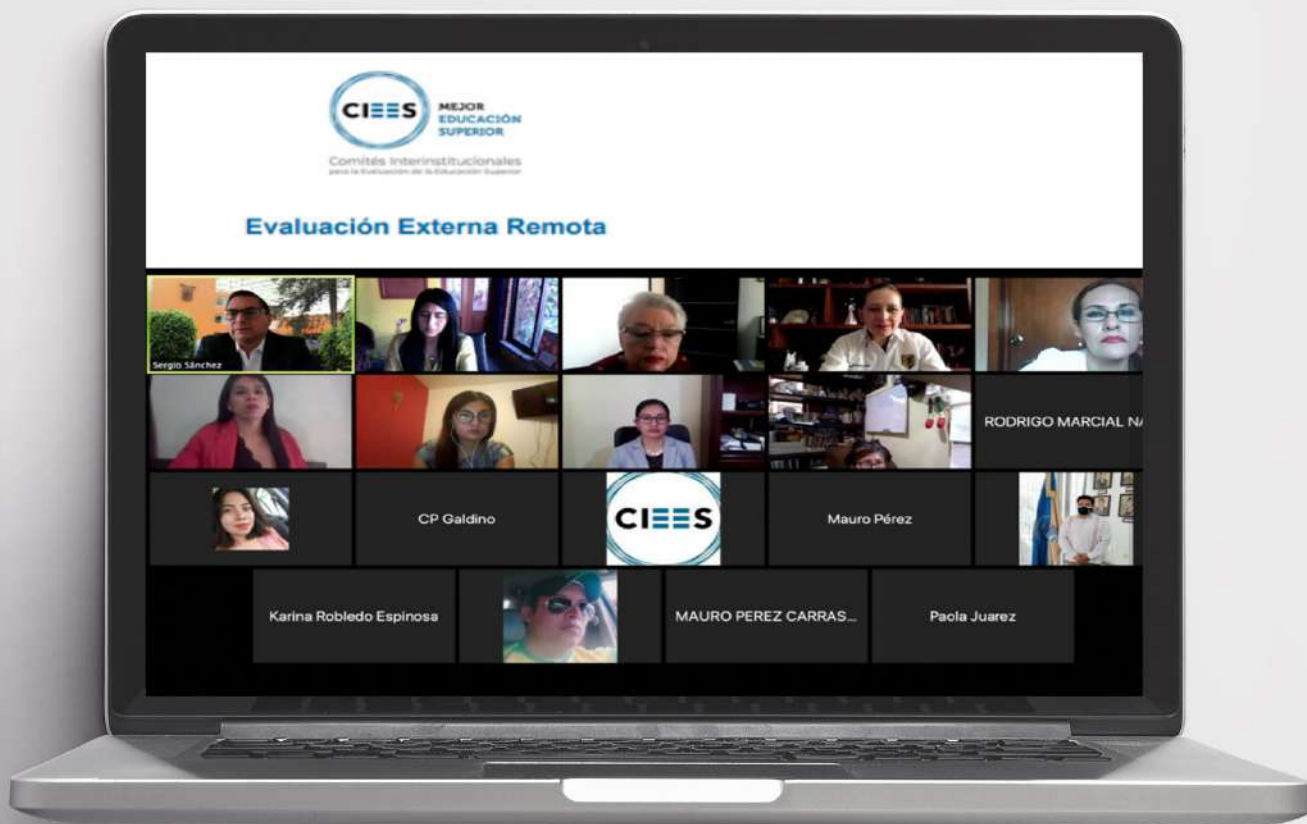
CIEES MEJOR EDUCACIÓN SUPERIOR

Comités Interinstitucionales para la Evaluación de la Educación Superior

Evaluación Externa Remota

Sergio Sánchez

RODRIGO MARCIAL NA

CP Galdino

CIEES

Mauro Pérez

Karina Robledo Espinosa

MAURO PEREZ CARRAS...

Paola Juarez